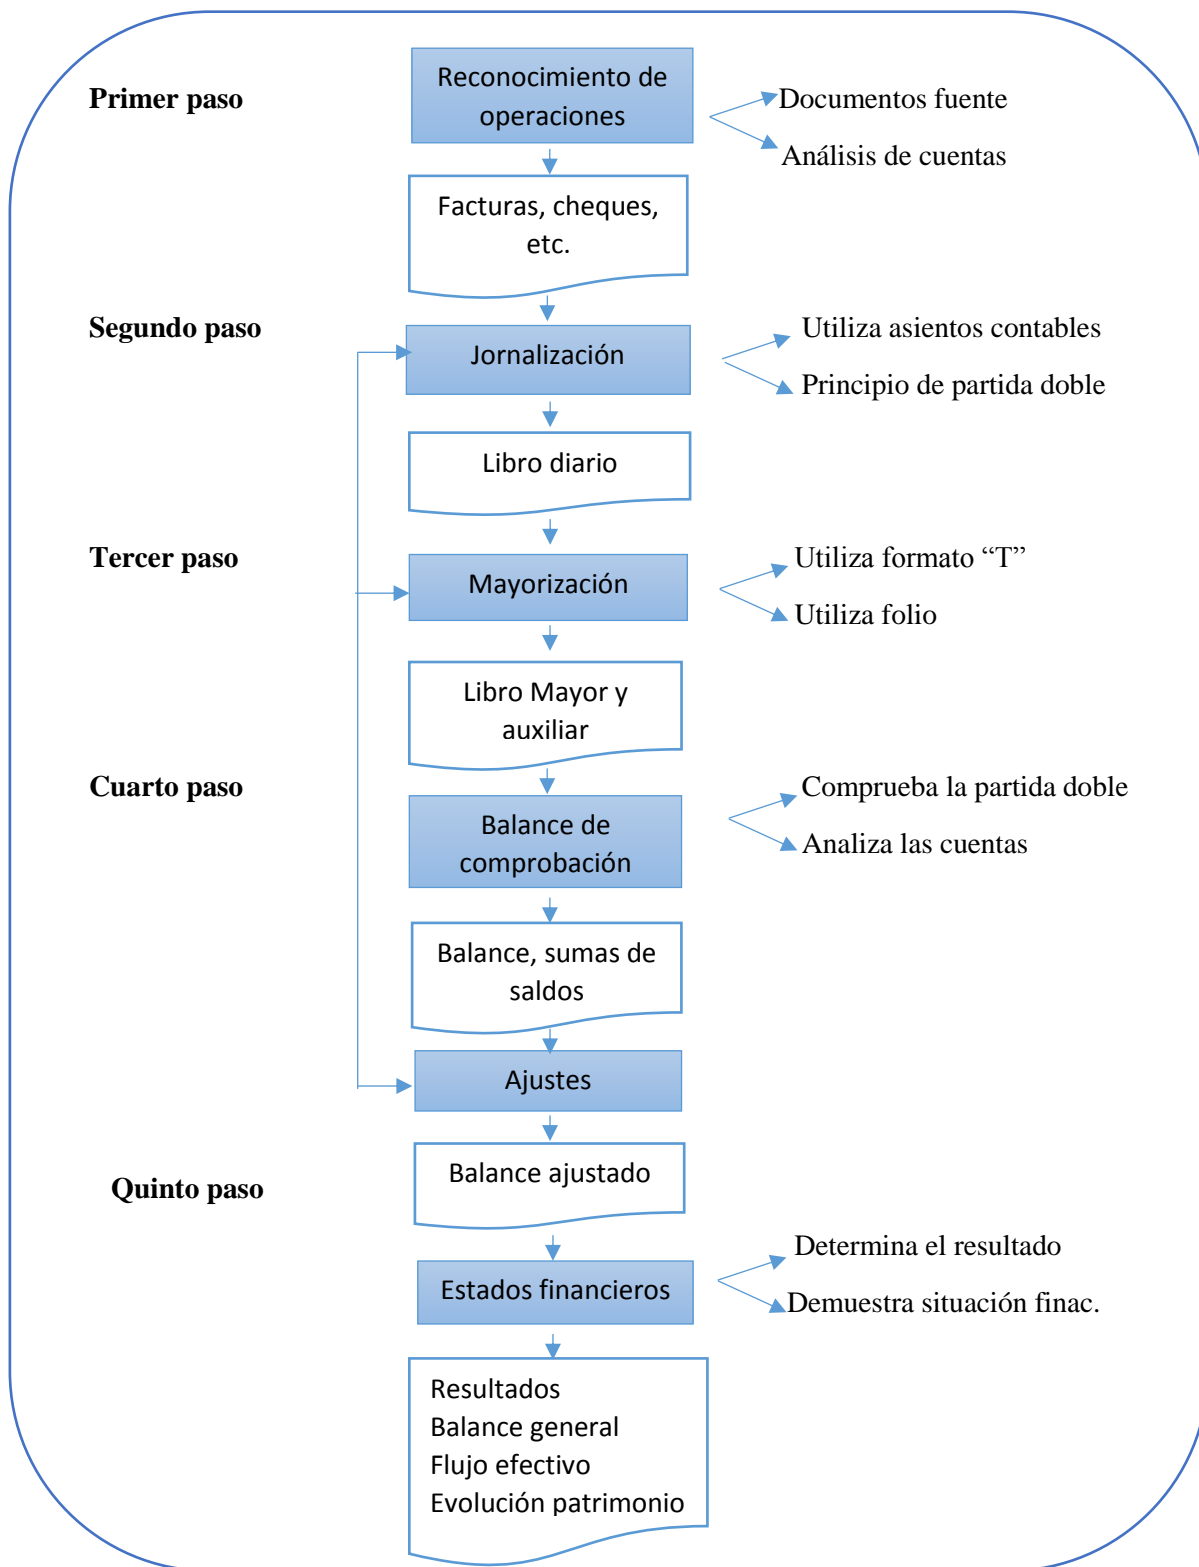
Primer paso

Reconocimiento de operaciones

Documentos fuente

Análisis de cuentas

Facturas, cheques, etc.

Segundo paso

Jornalización

Utiliza asientos contables

Principio de partida doble

Libro diario

Tercer paso

Mayorización

Utiliza formato “T”

Utiliza folio

Libro Mayor y auxiliar

Cuarto paso

Balance de comprobación

Comprueba la partida doble

Analiza las cuentas

Balance, sumas de saldos

Ajustes

Balance ajustado

Quinto paso

Estados financieros

Determina el resultado

Demuestra situación finac.

Resultados
Balance general
Flujo efectivo
Evolución patrimonio